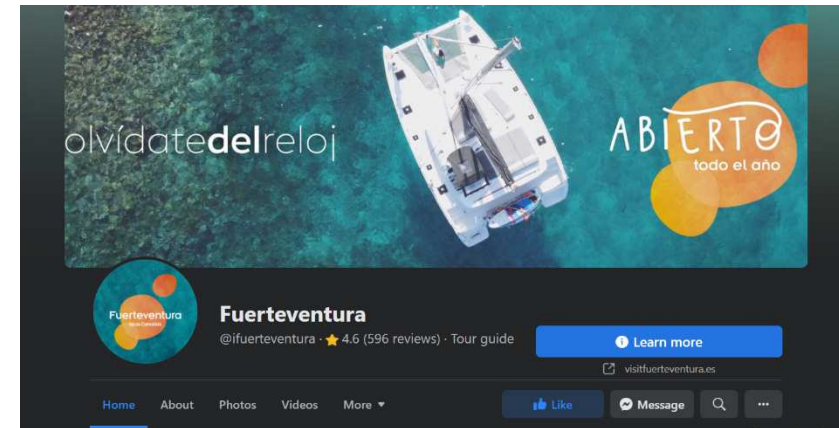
olvídatedelreloj

ABIERTO
todo el año

Fuerteventura
Islas Canarias

Fuerteventura
@ifuerteventura · ★ 4.6 (596 reviews) · Tour guide

Learn more
visitfuerteventura.es

Home About Photos Videos More ▾

Like Message